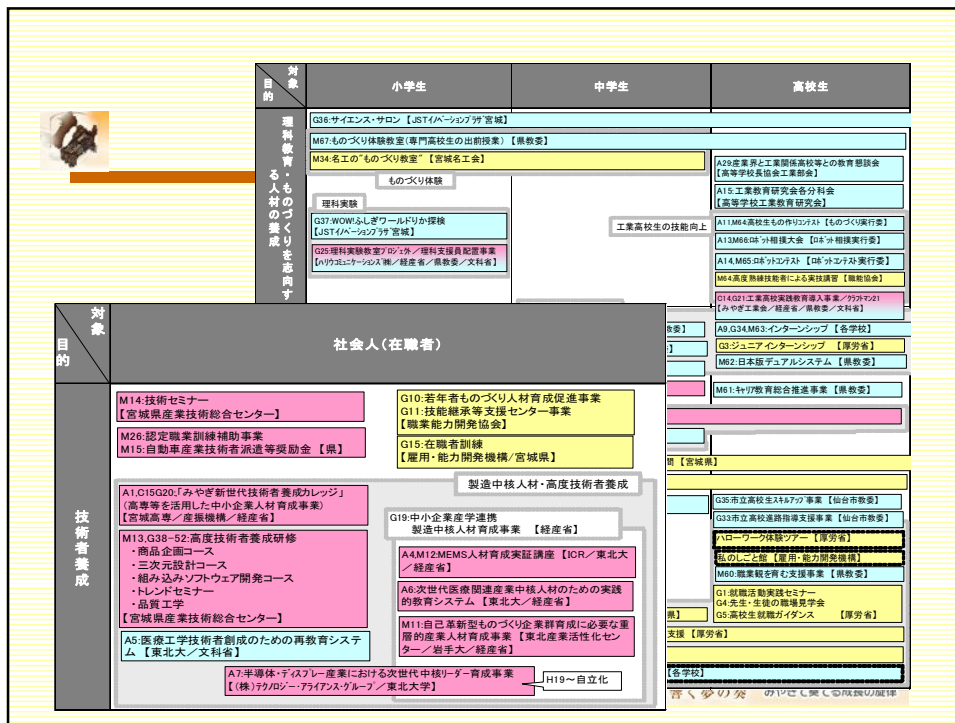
対象
目的

小学生

中学生

高校生

理科教育・ものづくりを志向する人材の養成

G36:サイエンス・サロン 【JSTイノベーションプラザ宮城】

M67:ものづくり体験教室(専門高校生の出前授業) 【県教委】

M34:名工の"ものづくり教室" 【宮城名工会】

ものづくり体験

理科実験

G37:WOW!ふしぎワールドりか探検 【JSTイノベーションプラザ宮城】

G25:理科実験教室プロジェクト/理科支援員配置事業 【ハリウコミュニケーションズ(株)/経産省/県教委/文科省】

A29:産業界と工業関係高校等との教育懇談会 【高等学校長協会工業部会】

A15:工業教育研究会各分科会 【高等学校工業教育研究会】

工業高校生の技能向上

A11,M64:高校生もの作りコンテスト 【ものづくり実行委】

A13,M66:ロボット相撲大会 【ロボット相撲実行委】

A14,M65:ロボットコンテスト 【ロボットコンテスト実行委】

M64:高度熟練技能者による実技講習 【職能協会】

C14,G21:工業高校実践教育導入事業/クラフトマン21 【みやぎ工業会/経産省/県教委/文科省】

A9,G34,M63:インターンシップ 【各学校】

G3:ジュニアインターンシップ 【厚労省】

M62:日本版デュアルシステム 【県教委】

M61:キャリア教育総合推進事業 【県教委】

【宮城県】

G35:市立高校生スキルアップ事業 【仙台市教委】

G33:市立高校進路指導支援事業 【仙台市教委】

ハローワーク体験ツアー 【厚労省】

私のしごと館 【雇用・能力開発機構】

M60:職業観を育む支援事業 【県教委】

G1:就職活動実践セミナー
G4:先生・生徒の職場見学会
G5:高校生就職ガイダンス 【厚労省】

支援 【厚労省】

【各学校】

対象
目的

社会人(在職者)

技術者養成

M14:技術セミナー 【宮城県産業技術総合センター】

M26:認定職業訓練補助事業
M15:自動車産業技術者派遣等奨励金 【県】

G10:若年者ものづくり人材育成促進事業
G11:技能継承等支援センター事業 【職業能力開発協会】

G15:在職者訓練 【雇用・能力開発機構/宮城県】

製造中核人材・高度技術者養成

A1,C15G20:「みやぎ新世代技術者養成カレッジ」(高専等を活用した中小企業人材育成事業) 【宮城高専/産振機構/経産省】

G19:中小企業産学連携 製造中核人材育成事業 【経産省】

M13,G38~52:高度技術者養成研修
・商品企画コース
・三次元設計コース
・組み込みソフトウェア開発コース
・トレンドセミナー
・品質工学
【宮城県産業技術総合センター】

A4,M12:MEMS人材育成実証講座 【ICR/東北大/経産省】

A6:次世代医療関連産業中核人材のための実践的教育システム 【東北大/経産省】

M11:自己革新型ものづくり企業群育成に必要な重層的産業人材育成事業 【東北産業活性化センター/岩手大/経産省】

A5:医療工学技術者創成のための再教育システム 【東北大/文科省】

A7:半導体・ディスプレー産業における次世代中核リーダー育成事業 【(株)テクノロジー・アライアンス・グループ/東北大学】

H19～自立化